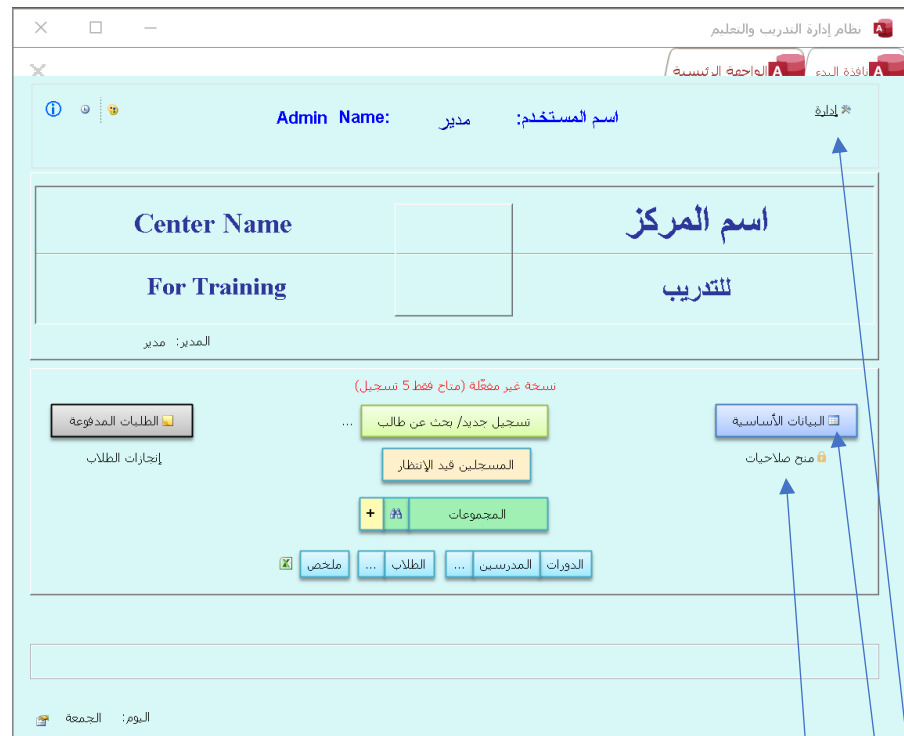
نظام إدارة التدريب والتعليم

نافذة البدء | الواجهة الرئيسية

إدارة

اسم المستخدم: مدير

Admin Name:

| اسم المركز | | Center Name |
|---|---|---|
| للتدريب | | For Training |

المدير: مدير

نسخة غير مفعّلة (متاح فقط 5 تسجيل)

البيانات الأساسية

منح صلاحيات

تسجيل جديد/ بحث عن طالب ...

المسجلين قيد الإنتظار

الطلبات المدفوعة

إنجازات الطلاب

المجموعات +

الدورات | المدرسين ... | الطلاب ... | ملخص

اليوم: الجمعة